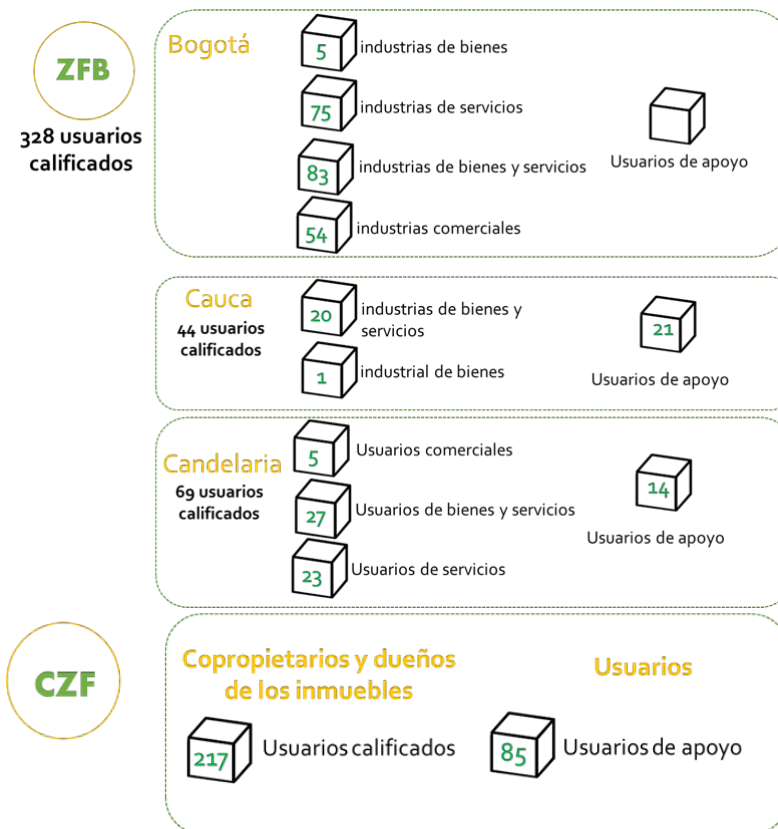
ZFB

328 usuarios calificados

Bogotá

5 industrias de bienes

75 industrias de servicios

83 industrias de bienes y servicios

54 industrias comerciales

Usuarios de apoyo

Cauca

44 usuarios calificados

20 industrias de bienes y servicios

1 industrial de bienes

21

Usuarios de apoyo

Candelaria

69 usuarios calificados

5 Usuarios comerciales

27 Usuarios de bienes y servicios

23 Usuarios de servicios

14

Usuarios de apoyo

CZF

Copropietarios y dueños de los inmuebles

217 Usuarios calificados

Usuarios

85 Usuarios de apoyo